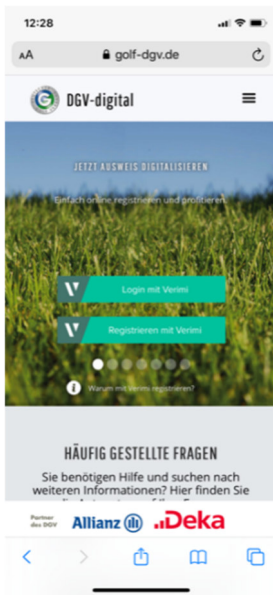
12:28

AA golf-dgv.de

DGV-digital

JETZT AUSWEIS DIGITALISIEREN

Einfach online registrieren und profitieren

Login mit Verimi

Registrieren mit Verimi

Warum mit Verimi registrieren?

HÄUFIG GESTELLTE FRAGEN

Sie benötigen Hilfe und suchen nach weiteren Informationen? Hier finden Sie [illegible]

Partner des DGV

Allianz

Deka